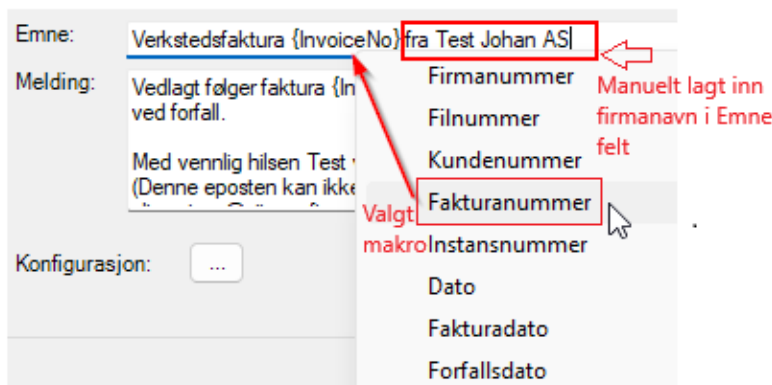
Emne:
Verkstedsfaktura {InvoiceNo} fra Test Johan AS

Melding:
Vedlagt følger faktura {In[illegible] ved forfall.

Med vennlig hilsen Test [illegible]
(Denne eposten kan ikke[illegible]

Konfigurasjon: ...

Firmanummer
Filnummer
Kundenummer
Fakturanummer
Instansnummer
Dato
Fakturadato
Forfallsdato

Manuelt lagt inn firmanavn i Emne felt

Valgt makro